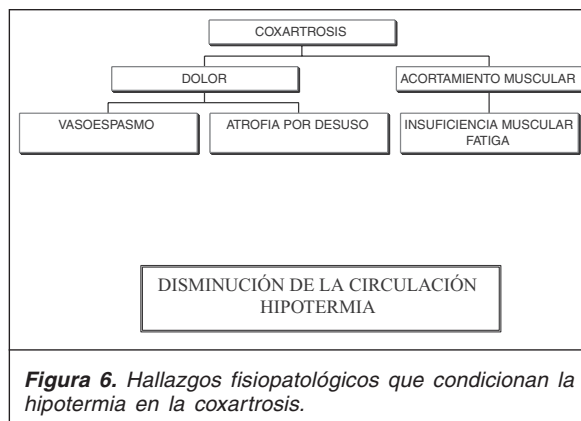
COXARTROSIS

DOLOR

ACORTAMIENTO MUSCULAR

VASOESPASMO

ATROFIA POR DESUSO

INSUFICIENCIA MUSCULAR
FATIGA

DISMINUCIÓN DE LA CIRCULACIÓN
HIPOTERMIA

**Figura 6.** *Hallazgos fisiopatológicos que condicionan la hipotermia en la coxartrosis.*